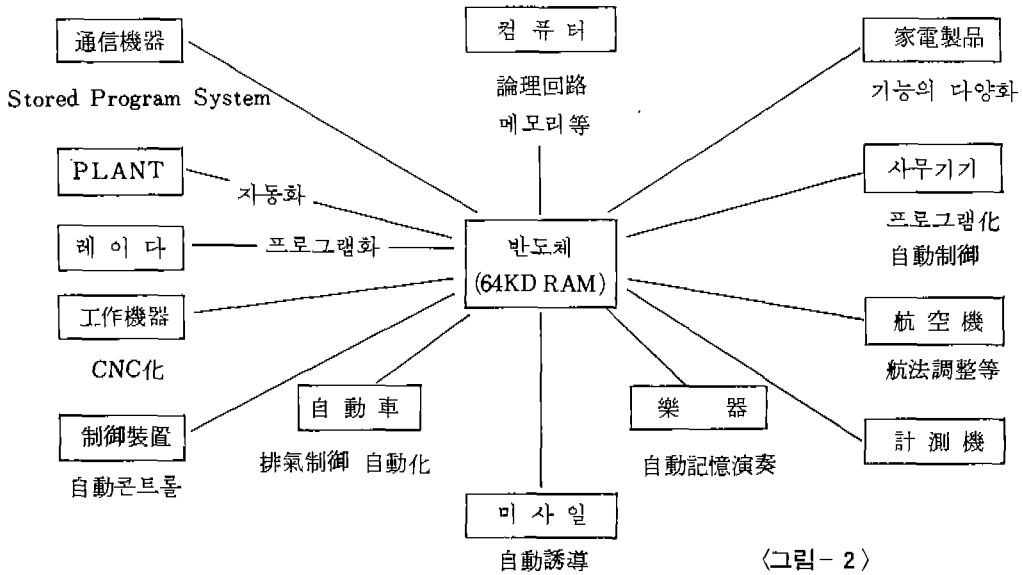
통신機器

Stored Program System

컴퓨터

論理回路

메모리等

家電製品

기능의 다양화

PLANT

자동화

사무기기

프로그램化

自動制御

레이다

프로그램화

반도체

(64KD RAM)

工作機器

CNC化

航空機

航法調整等

制御裝置

自動콘트롤

自動車

排氣制御 自動化

樂器

自動記憶演奏

計測機

미사일

自動誘導

〈그림-2〉